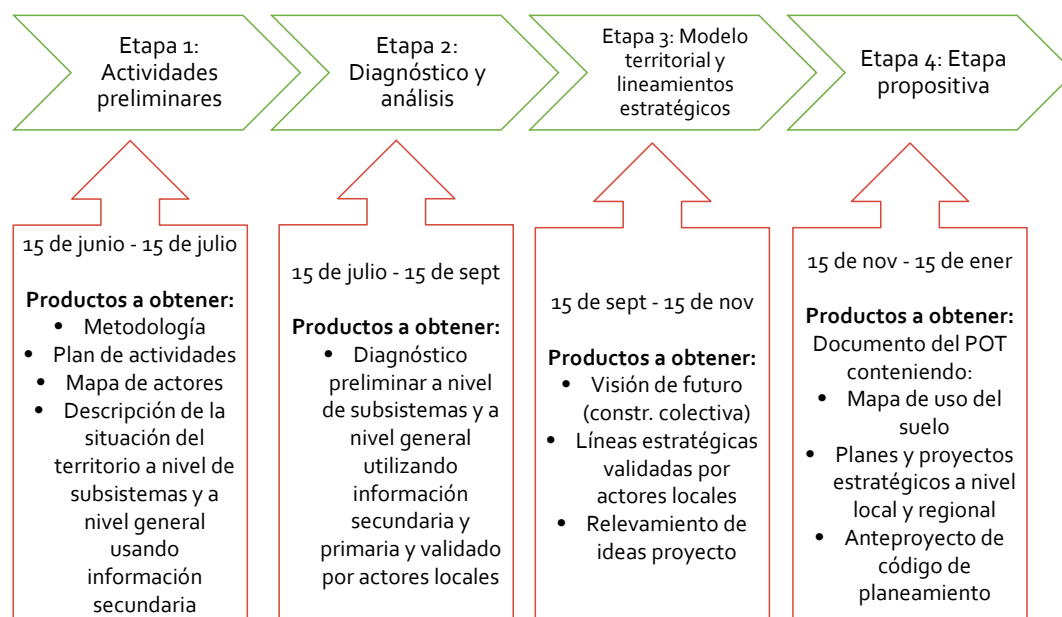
Etapa 1: Actividades preliminares

Etapa 2: Diagnóstico y análisis

Etapa 3: Modelo territorial y lineamientos estratégicos

Etapa 4: Etapa propositiva

15 de junio - 15 de julio

**Productos a obtener:**
- Metodología
- Plan de actividades
- Mapa de actores
- Descripción de la situación del territorio a nivel de subsistemas y a nivel general usando información secundaria

15 de julio - 15 de sept

**Productos a obtener:**
- Diagnóstico preliminar a nivel de subsistemas y a nivel general utilizando información secundaria y primaria y validado por actores locales

15 de sept - 15 de nov

**Productos a obtener:**
- Visión de futuro (constr. colectiva)
- Líneas estratégicas validadas por actores locales
- Relevamiento de ideas proyecto

15 de nov - 15 de ener

**Productos a obtener:**
Documento del POT conteniendo:
- Mapa de uso del suelo
- Planes y proyectos estratégicos a nivel local y regional
- Anteproyecto de código de planeamiento